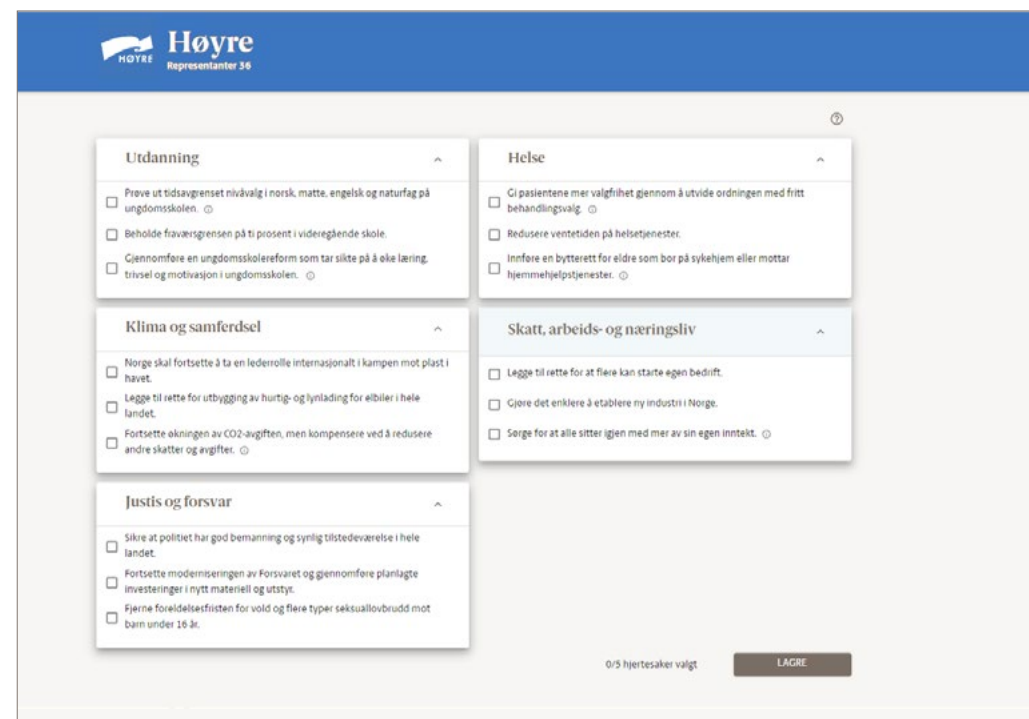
HØYRE Høyre
Representanter 36

Utdanning

Prøve ut tidsavgrenset nivåvalg i norsk, matte, engelsk og naturfag på ungdomsskolen.

Beholde fraværsgrensen på ti prosent i videregående skole.

Gjennomføre en ungdomsskolereform som tar sikte på å øke læring, trivsel og motivasjon i ungdomsskolen.

Klima og samferdsel

Norge skal fortsette å ta en lederrolle internasjonalt i kampen mot plast i havet.

Legge til rette for utbygging av hurtig- og lynlading for elbiler i hele landet.

Fortsette økningen av CO2-avgiften, men kompensere ved å redusere andre skatter og avgifter.

Justis og forsvar

Sikre at politiet har god bemanning og synlig tilstedeværelse i hele landet.

Fortsette moderniseringen av Forsvaret og gjennomføre planlagte investeringer i nytt materiell og utstyr.

Fjerne foreldelsesfristen for vold og flere typer seksuallovbrudd mot barn under 16 år.

Helse

Gi pasientene mer valgfrihet gjennom å utvide ordningen med fritt behandlingsvalg.

Redusere ventetiden på helsetjenester.

Innføre en bytterett for eldre som bor på sykehjem eller mottar hjemmehjelpstjenester.

Skatt, arbeids- og næringsliv

Legge til rette for at flere kan starte egen bedrift.

Gjøre det enklere å etablere ny industri i Norge.

Sørge for at alle sitter igjen med mer av sin egen inntekt.

0/5 hjertesaker valgt

LAGRE